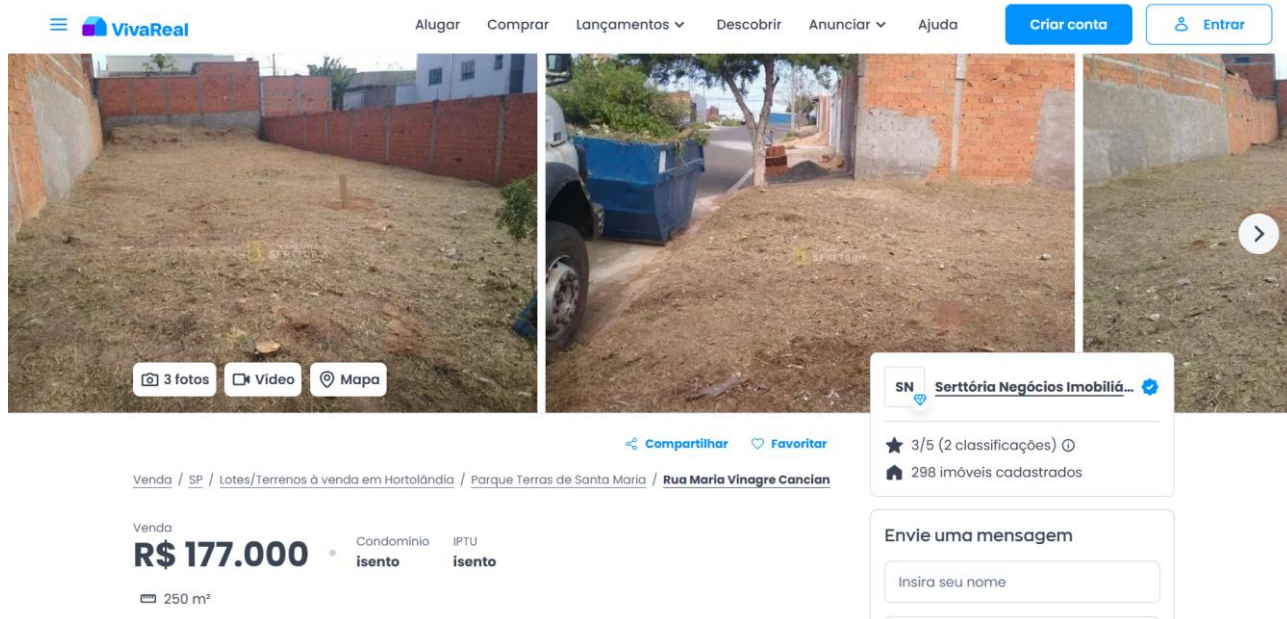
VivaReal

Alugar Comprar Lançamentos Descobrir Anunciar Ajuda Criar conta Entrar

SERTTÓRIA

SERTTÓRIA

3 fotos Vídeo Mapa

SN Serttória Negócios Imobiliá...

3/5 (2 classificações)

298 imóveis cadastrados

Compartilhar Favoritar

Venda / SP / Lotes/Terrenos à venda em Hortolândia / Parque Terras de Santa Maria / Rua Maria Vinagre Cancian

Venda
R$ 177.000

Condomínio
isento

IPTU
isento

250 m²

Envie uma mensagem

Insira seu nome